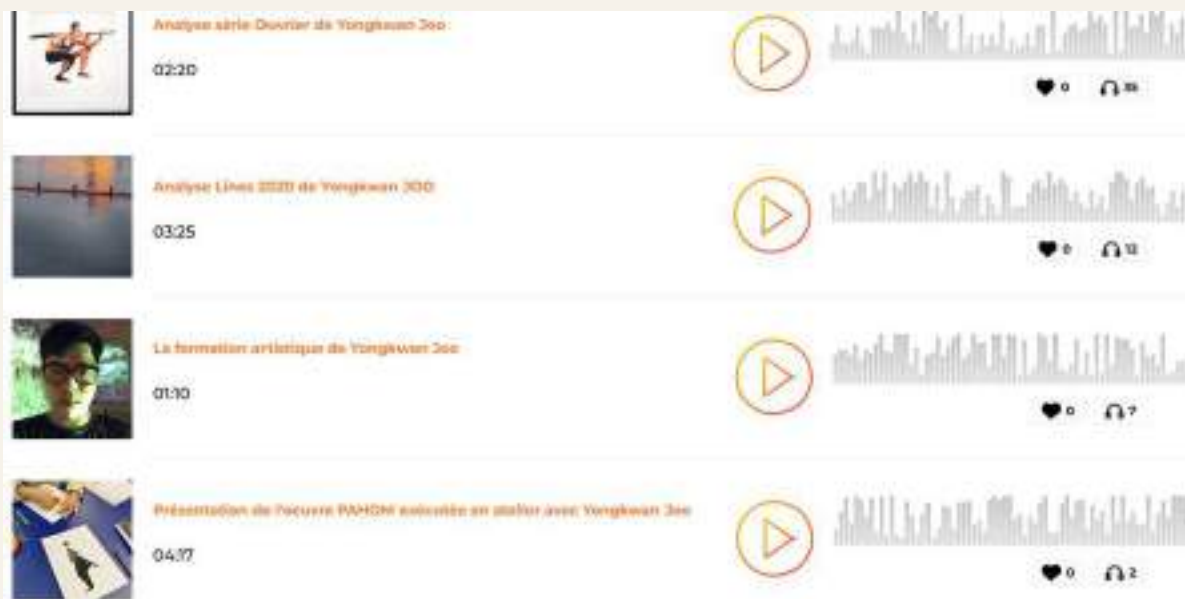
Analyse série Ouvrier de Yongkwan Joo

02:20

0 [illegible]

Analyse Lines 2020 de Yongkwan JOO

03:25

0 12

La formation artistique de Yongkwan Joo

01:10

0 7

Présentation de l'oeuvre PAHOM exécutée en atelier avec Yongkwan Joo

04:17

0 2